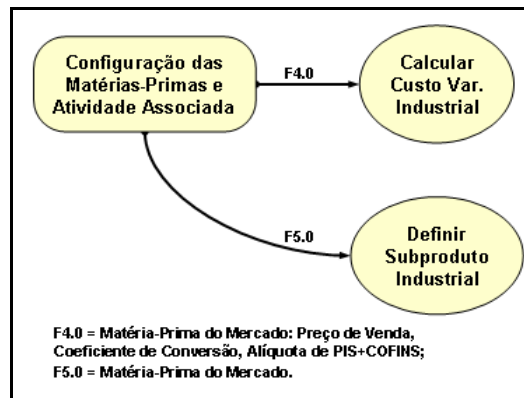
Configuração das Matérias-Primas e Atividade Associada

F4.0

Calcular Custo Var. Industrial

F5.0

Definir Subproduto Industrial

F4.0 = Matéria-Prima do Mercado: Preço de Venda, Coeficiente de Conversão, Alíquota de PIS+COFINS;
F5.0 = Matéria-Prima do Mercado.